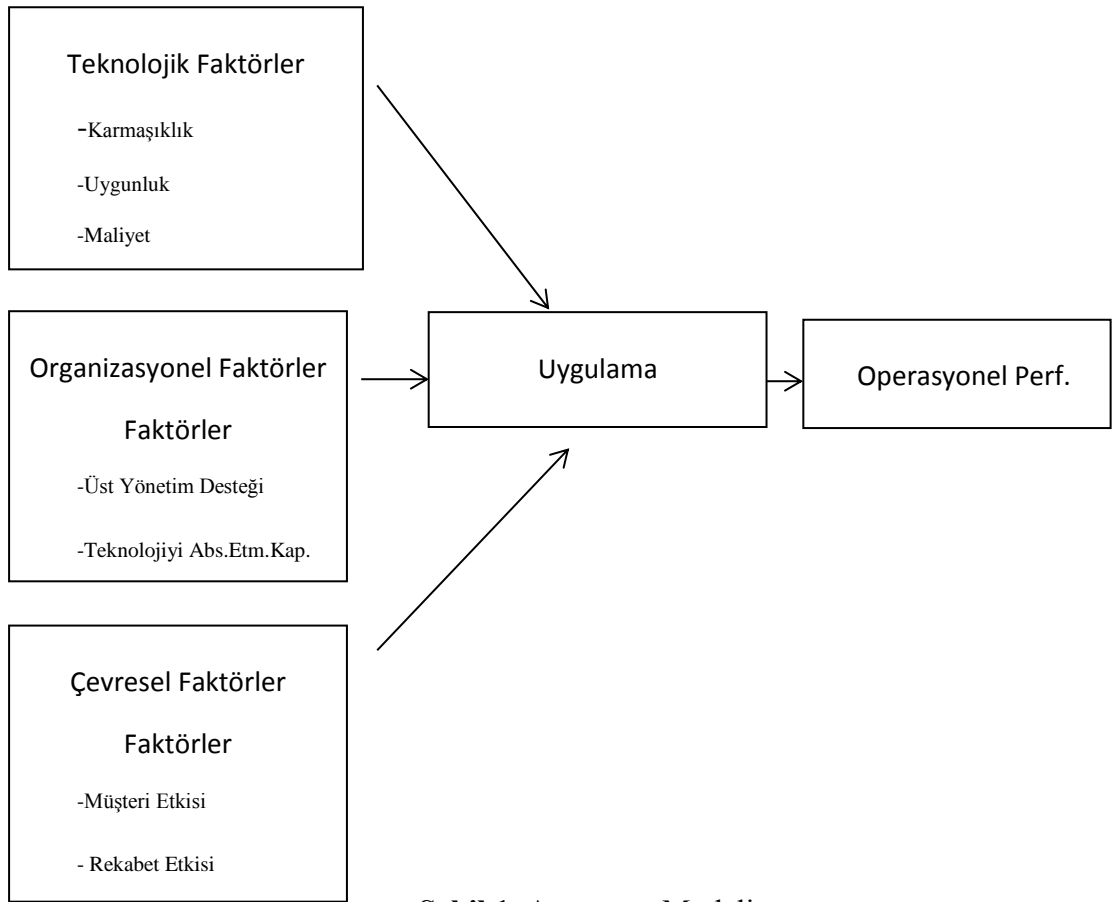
Teknolojik Faktörler

-Karmaşıklık

-Uygunluk

-Maliyet

Organizasyonel Faktörler

Faktörler

-Üst Yönetim Desteği

-Teknolojiyi Abs.Etm.Kap.

Uygulama

Operasyonel Perf.

Çevresel Faktörler

Faktörler

-Müşteri Etkisi

- Rekabet Etkisi

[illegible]